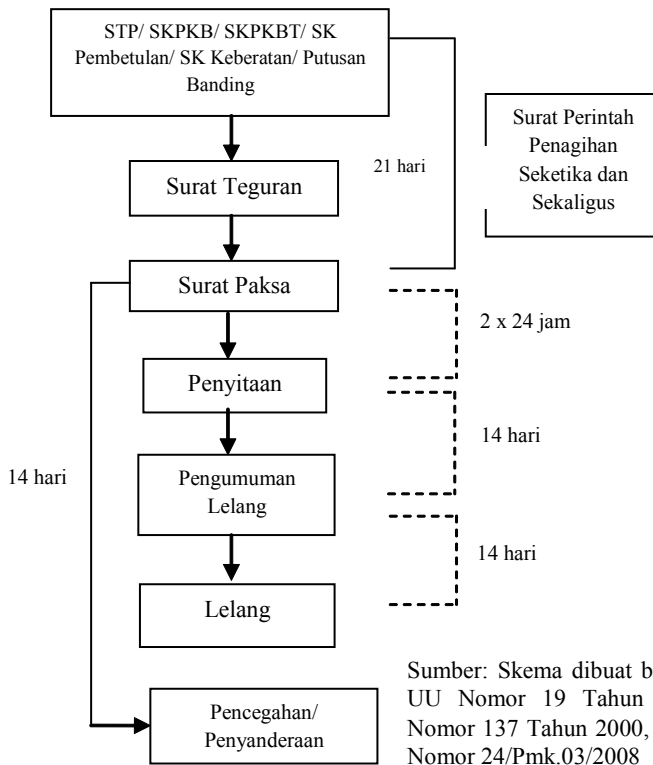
STP/ SKPKB/ SKPKBT/ SK Pembetulan/ SK Keberatan/ Putusan Banding

Surat Perintah Penagihan Seketika dan Sekaligus

21 hari

Surat Teguran

Surat Paksa

2 x 24 jam

Penyitaan

14 hari

14 hari

Pengumuman Lelang

14 hari

Lelang

Pencegahan/ Penyanderaan

Sumber: Skema dibuat b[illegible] UU Nomor 19 Tahun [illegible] Nomor 137 Tahun 2000, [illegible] Nomor 24/Pmk.03/2008